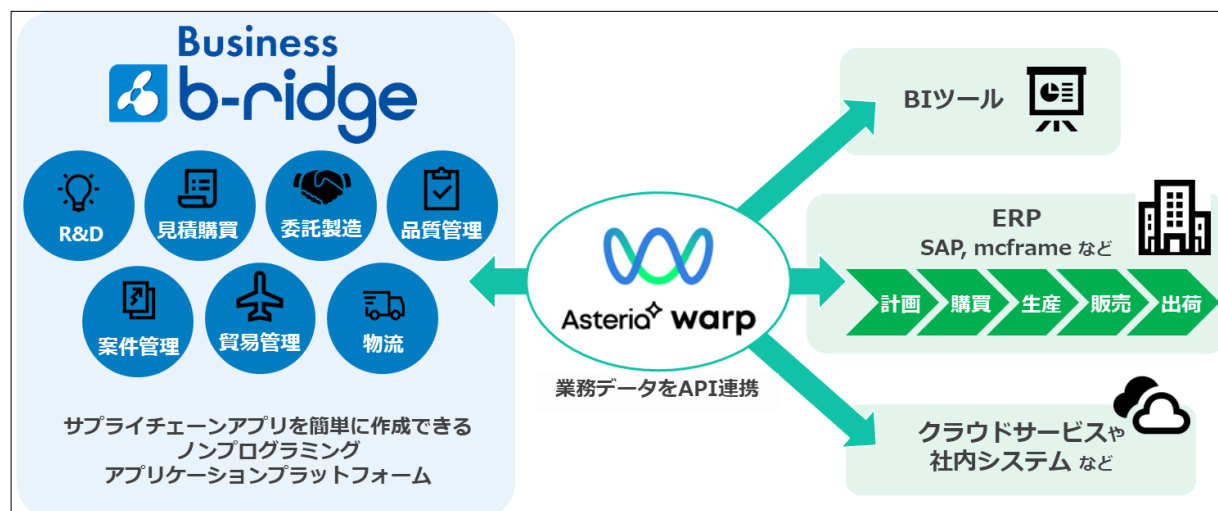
Business
b-ridge

R&D
見積購買
委託製造
品質管理
案件管理
貿易管理
物流

サプライチェーンアプリを簡単に作成できる
ノンプログラミング
アプリケーションプラットフォーム

Asteria warp
業務データをAPI連携

BIツール

ERP
SAP, mcframe など
計画
購買
生産
販売
出荷

クラウドサービスや
社内システム など